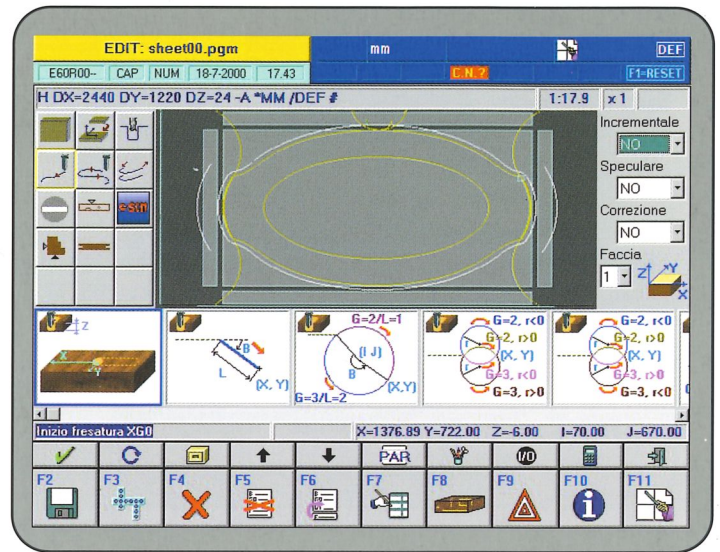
EDIT: sheet00.pgm

mm

DEF

E60R00-- CAP NUM 18-7-2000 17.43

C.N.?

F1=RESET

H DX=2440 DY=1220 DZ=24 -A *MM /DEF #

1:17.9 x 1

Incrementale

NO

Speculare

NO

Correzione

NO

Faccia

1

Z

Y

X

Z

X

Y

B

L

(X, Y)

G=2/L=1

(I J)

B

(X,Y)

G=3/L=2

G=2, r<0

G=2, r>0

(X, Y)

G=3, r<0

G=3, r>0

G=2, r<0

G=2, r>0

(X, Y)

G=3, r>0

G=3, r<0

Inizio fresatura XG0

X=1376.89 Y=722.00 Z=-6.00 I=70.00 J=670.00

PAR

I/O

F2

F3

F4

F5

F6

F7

F8

F9

F10

F11